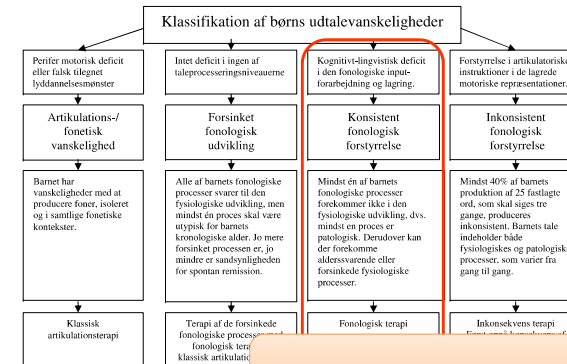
Klassifikation af børns udtalevanskeligheder

Perifer motorisk deficit eller falsk tilegnet lyddannelsesmønster

Artikulations-/ fonetisk vanskelighed

Barnet har vanskeligheder med at producere foner, isoleret og i samtlige fonetiske kontekster.

Klassisk artikulationsterapi

Intet deficit i ingen af taleprocesseringsniveauerne

Forsinket fonologisk udvikling

Alle af barnets fonologiske processer svarer til den fysiologiske udvikling, men mindst én proces skal være utypisk for barnets kronologiske alder. Jo mere forsinket processen er, jo mindre er sandsynligheden for spontan remission.

Terapi af de forsinkede fonologiske processer med fonologisk tera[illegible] klassisk artikulati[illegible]

Kognitivt-lingvistisk deficit i den fonologiske input-forarbejdning og lagring.

Konsistent fonologisk forstyrrelse

Mindst én af barnets fonologiske processer forekommer ikke i den fysiologiske udvikling, dvs. mindst en proces er patologisk. Derudover kan der forekomme alderssvarende eller forsinkede fysiologiske processer.

Fonologisk terapi

Forstyrrelse i artikulatorisk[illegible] instruktioner i de lagrede motoriske repræsentationer.

Inkonsistent fonologisk forstyrrelse

Mindst 40% af barnets produktion af 25 fastlagte ord, som skal siges tre gange, produceres inkonsistent. Barnets tale indeholder både fysiologiskes og patologisk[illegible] processer, som varier fra gang til gang.

Inkonsekvens terapi
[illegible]